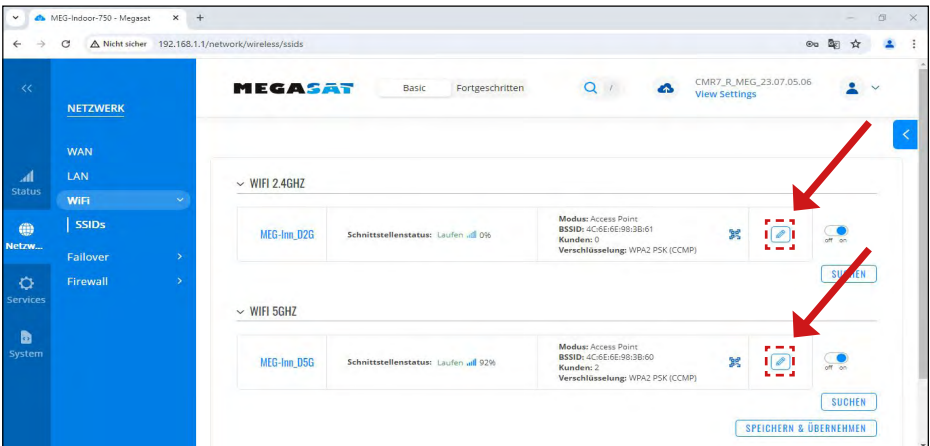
MEG-Indoor-750 - Megasat ×

Nicht sicher 192.168.1.1/network/wireless/ssids

<<

NETZWERK

Status

Netzw...

Services

System

WAN

LAN

WiFi

SSIDs

Failover

Firewall

MEGASAT

Basic Fortgeschritten

CMR7_R_MEG_23.07.05.06
View Settings

WIFI 2.4GHZ

MEG-Inn_D2G

Schnittstellenstatus: Laufen 0%

Modus: Access Point
BSSID: 4C:6E:6E:98:3B:61
Kunden: 0
Verschlüsselung: WPA2 PSK (CCMP)

off on

SUCHEN

WIFI 5GHZ

MEG-Inn_D5G

Schnittstellenstatus: Laufen 92%

Modus: Access Point
BSSID: 4C:6E:6E:98:3B:60
Kunden: 2
Verschlüsselung: WPA2 PSK (CCMP)

off on

SUCHEN

SPEICHERN & ÜBERNEHMEN